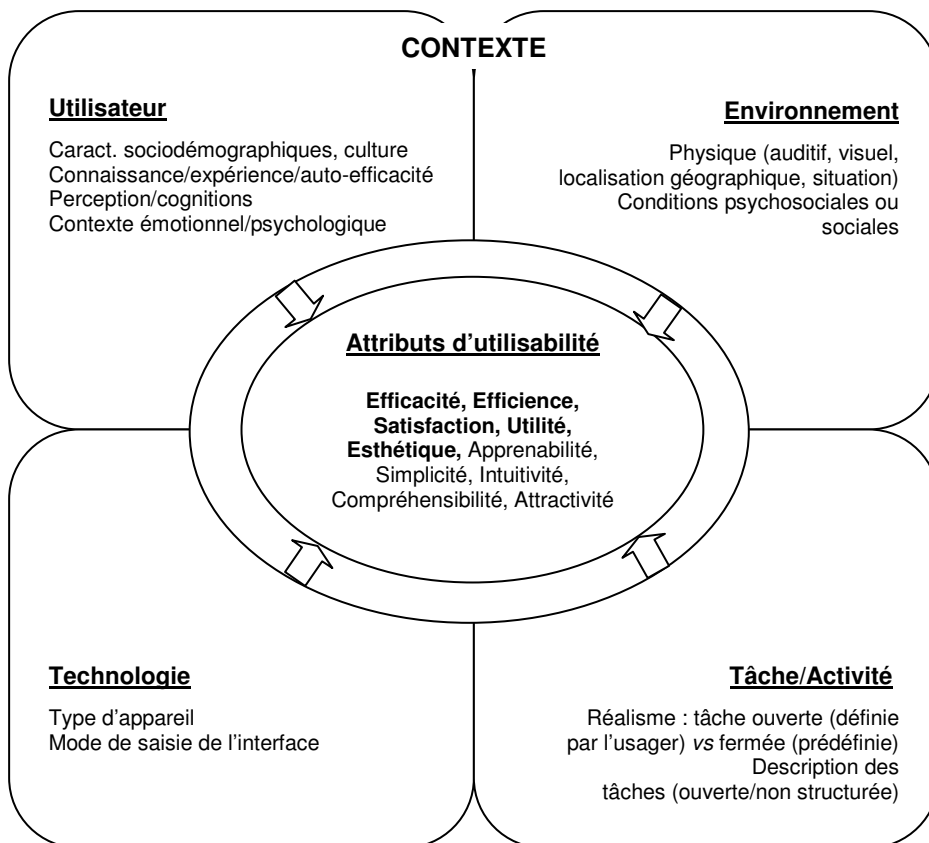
CONTEXTE

Utilisateur

Caract. sociodémographiques, culture
Connaissance/expérience/auto-efficacité
Perception/cognitions
Contexte émotionnel/psychologique

Environnement

Physique (auditif, visuel, localisation géographique, situation)
Conditions psychosociales ou sociales

Attributs d'utilisabilité

Efficacité, Efficience, Satisfaction, Utilité, Esthétique, Apprenabilité, Simplicité, Intuitivité, Compréhensibilité, Attractivité

Technologie

Type d'appareil
Mode de saisie de l'interface

Tâche/Activité

Réalisme : tâche ouverte (définie par l'usager) vs fermée (prédéfinie)
Description des tâches (ouverte/non structurée)